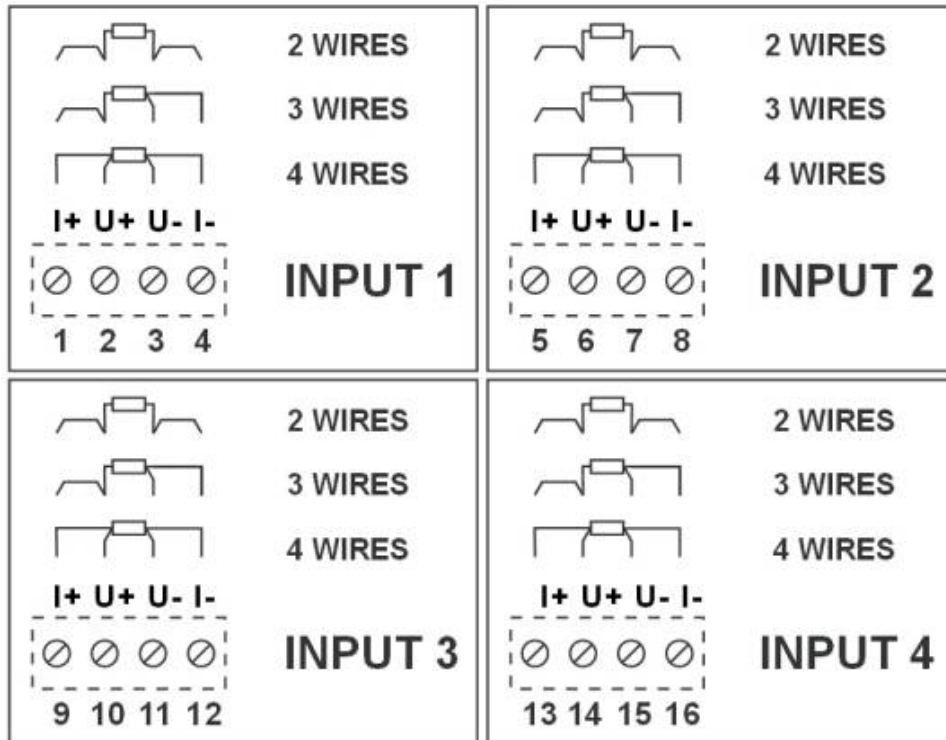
2 WIRES

3 WIRES

4 WIRES

I+ U+ U- I-

INPUT 1

1 2 3 4

2 WIRES

3 WIRES

4 WIRES

I+ U+ U- I-

INPUT 2

5 6 7 8

2 WIRES

3 WIRES

4 WIRES

I+ U+ U- I-

INPUT 3

9 10 11 12

2 WIRES

3 WIRES

4 WIRES

I+ U+ U- I-

INPUT 4

13 14 15 16